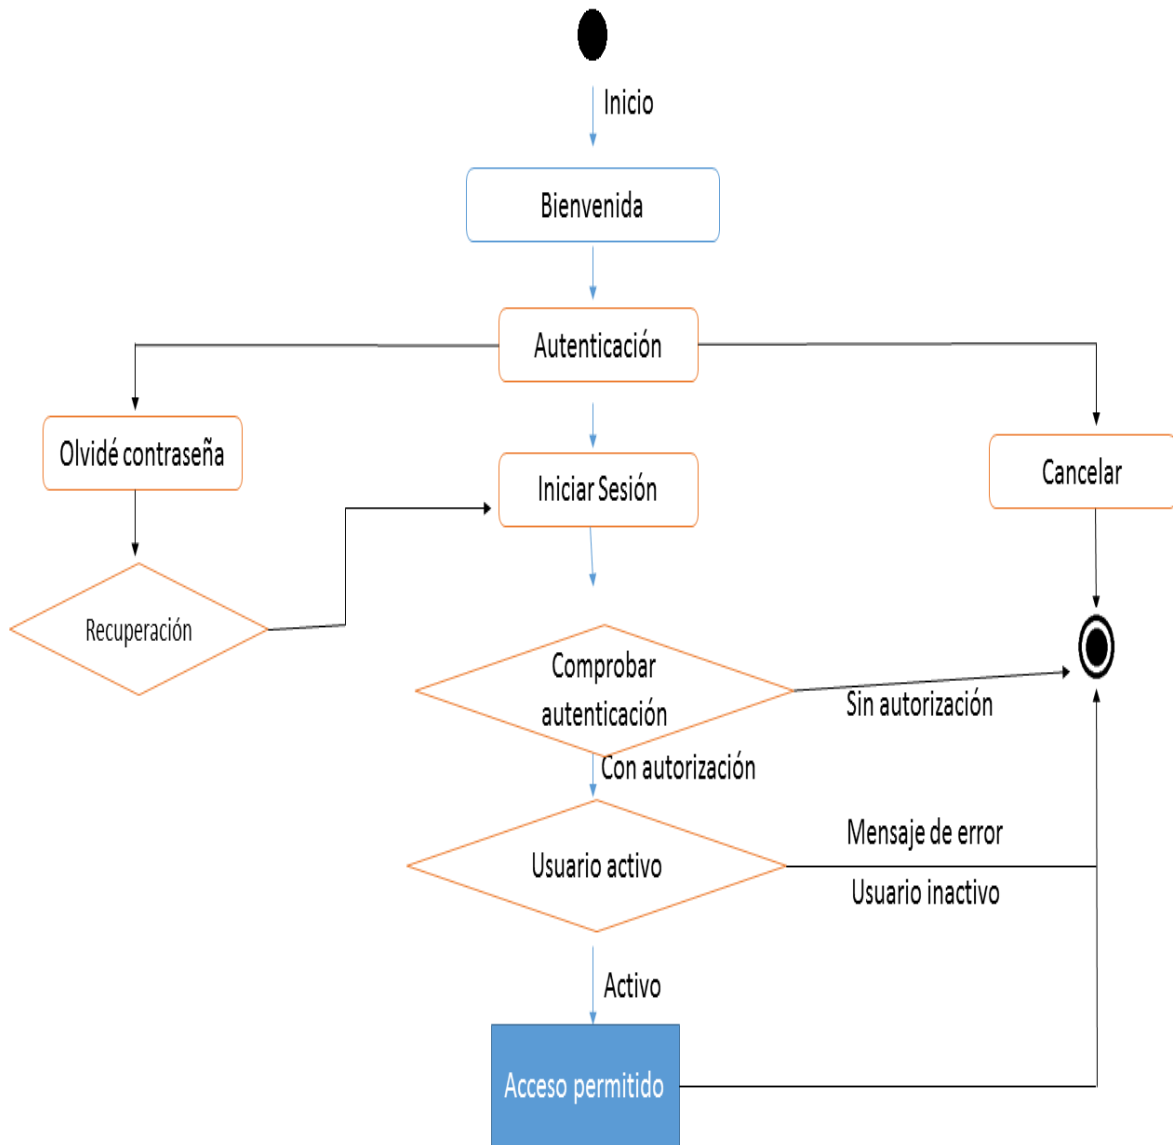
Inicio

Bienvenida

Autenticación

Olvidé contraseña

Iniciar Sesión

Cancelar

Recuperación

Comprobar autenticación

Sin autorización

Con autorización

Mensaje de error

Usuario activo

Usuario inactivo

Activo

Acceso permitido